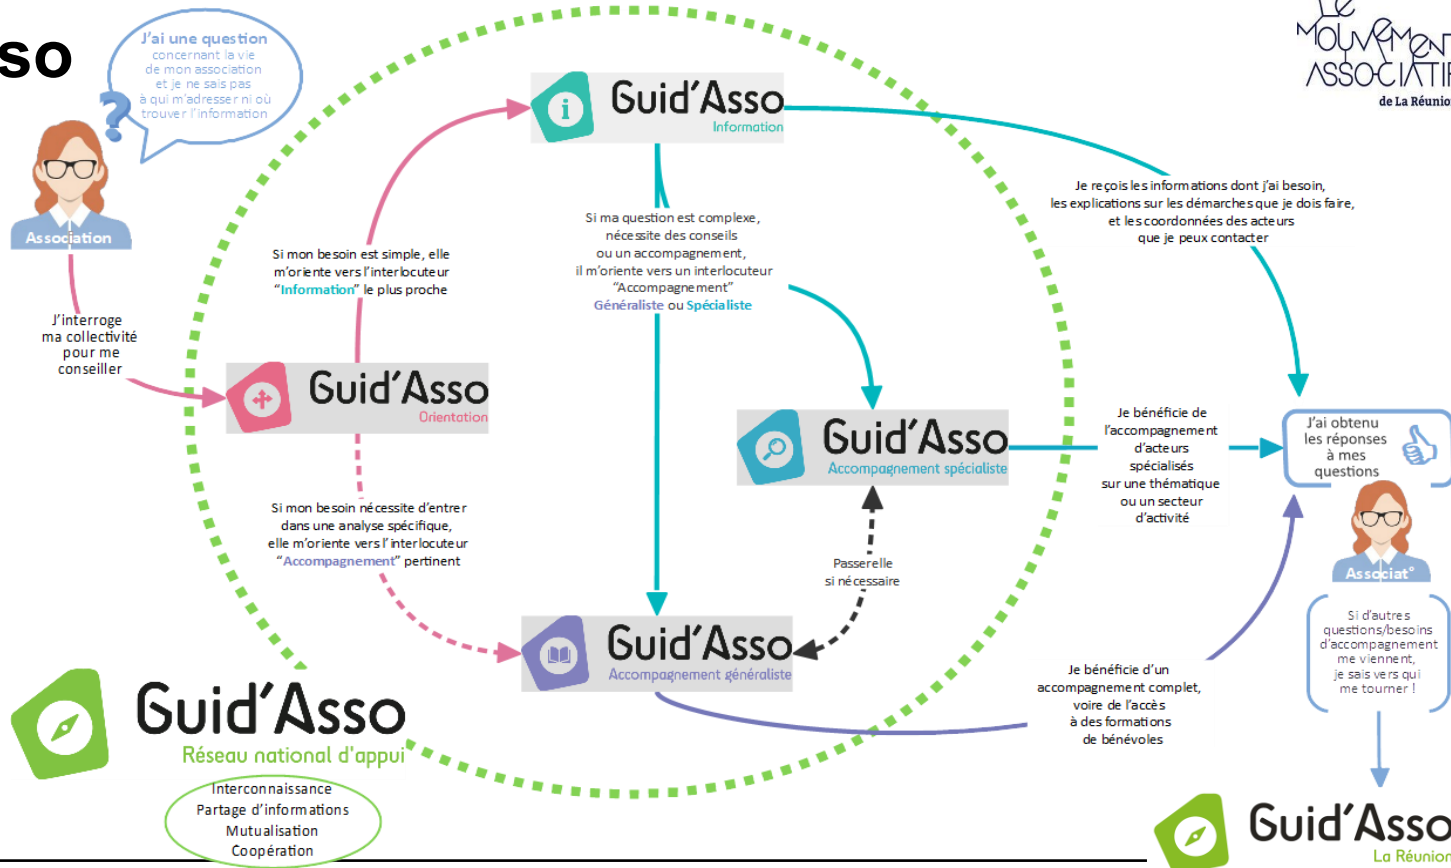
sso

J'ai une question concernant la vie de mon association et je ne sais pas à qui m'adresser ni où trouver l'information

Association

J'interroge ma collectivité pour me conseiller

Guid'Asso Information

Si mon besoin est simple, elle m'oriente vers l'interlocuteur "Information" le plus proche

Guid'Asso Orientation

Si ma question est complexe, nécessite des conseils ou un accompagnement, il m'oriente vers un interlocuteur "Accompagnement" Généraliste ou Spécialiste

Si mon besoin nécessite d'entrer dans une analyse spécifique, elle m'oriente vers l'interlocuteur "Accompagnement" pertinent

Guid'Asso Accompagnement spécialiste

Passerelle si nécessaire

Guid'Asso Accompagnement généraliste

Guid'Asso Réseau national d'appui

Interconnaissance
Partage d'informations
Mutualisation
Coopération

Le Mouvement Associatif de La Réunion

Je reçois les informations dont j'ai besoin, les explications sur les démarches que je dois faire, et les coordonnées des acteurs que je peux contacter

Je bénéficie de l'accompagnement d'acteurs spécialisés sur une thématique ou un secteur d'activité

J'ai obtenu les réponses à mes questions

Associat°

Si d'autres questions/besoins d'accompagnement me viennent, je sais vers qui me tourner !

Je bénéficie d'un accompagnement complet, voire de l'accès à des formations de bénévoles

Guid'Asso La Réunion